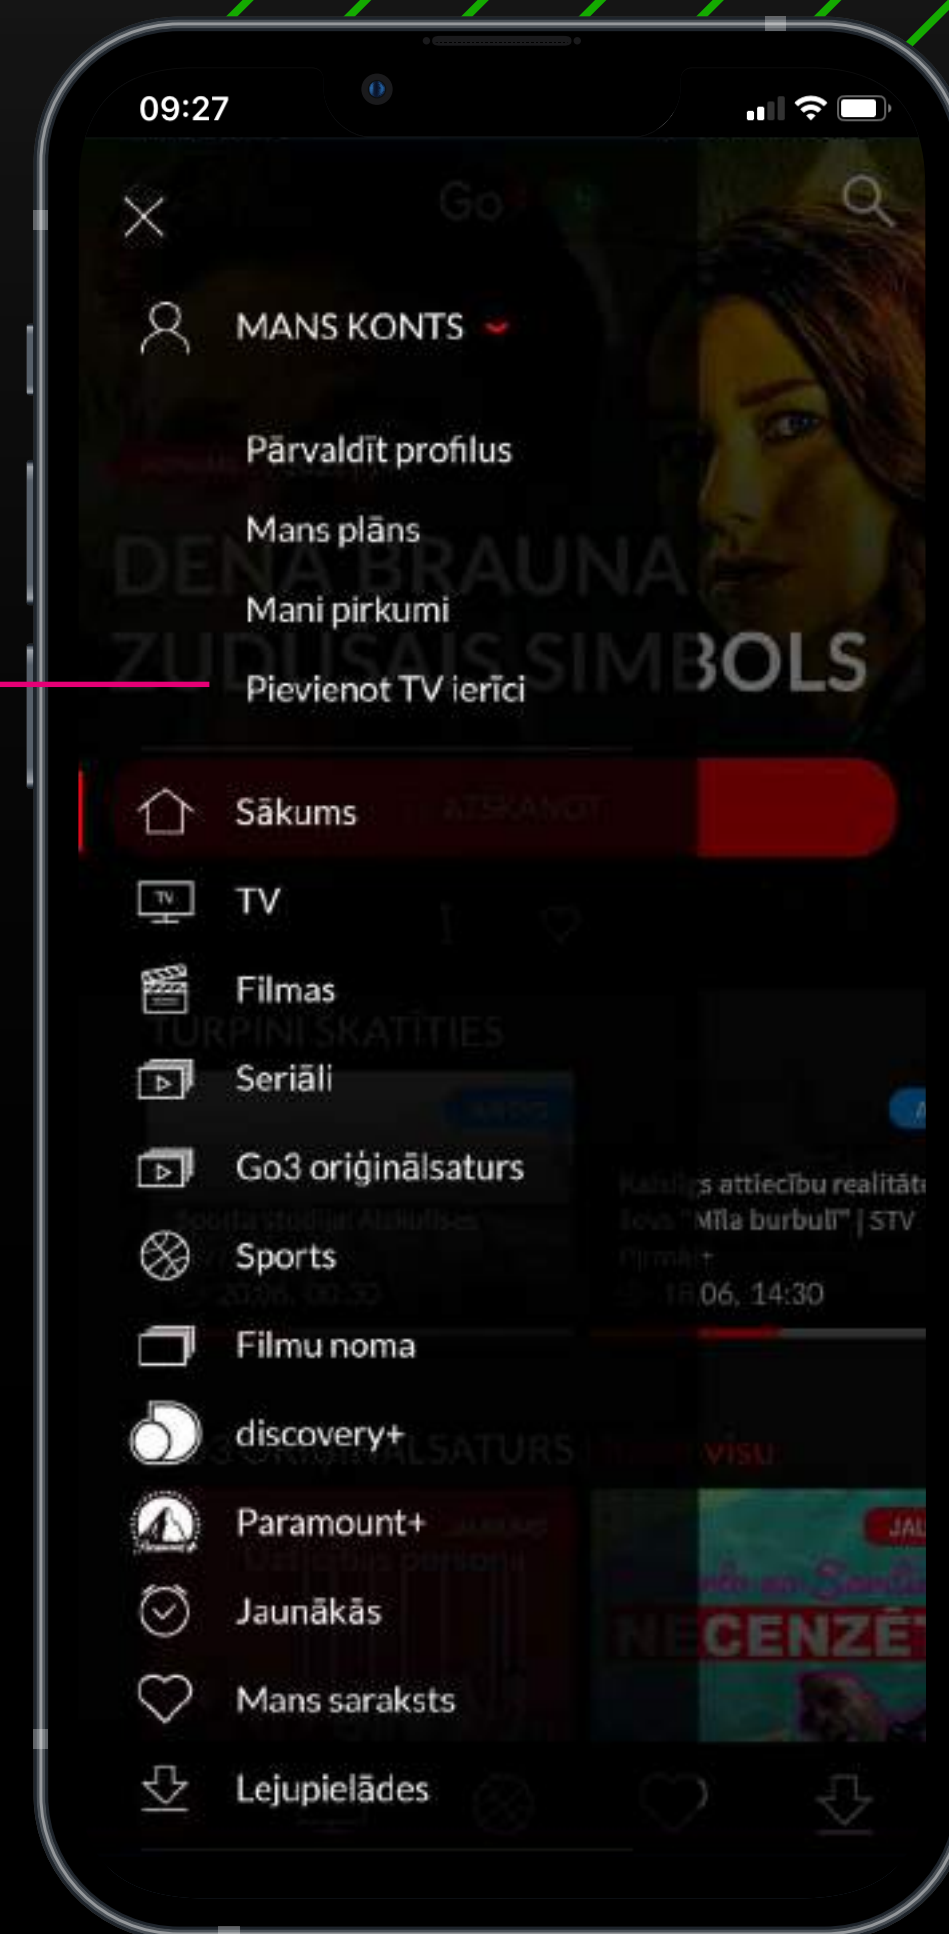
09:27

Go3

MANS KONTS

Pārvaldīt profilus

Mans plāns

Mani pirkumi

Pievienot TV ierīci

DENA BRAUNA ZUDUSAIS SIMBOLS

Sākums

ATSKAŅOT

TV

Filmas

TURPINI SKATĪTIES

Seriāli

Go3 oriģinālsaturs

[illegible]s attiecību realitāt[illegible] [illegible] "Mīla burbulī" | STV

Sports

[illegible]06. 14:30

Filmu noma

discovery+

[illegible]ALSATURS

visu

Paramount+

JAU

Jaunākās

NE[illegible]CENZĒ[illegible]

Mans saraksts

Lejupielādes